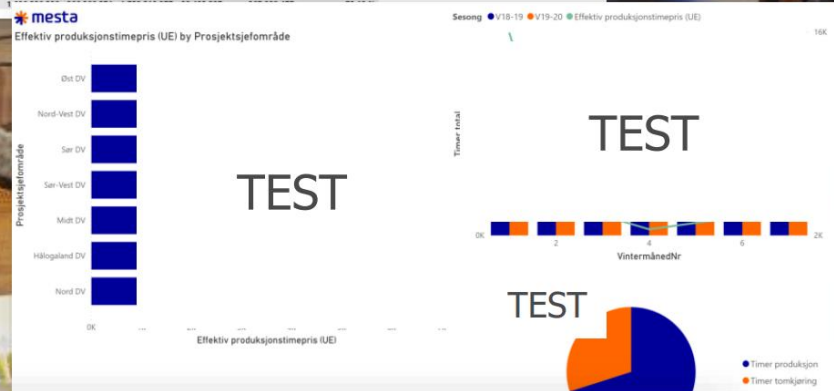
mesta
Effektiv produksjonstimepris (UE) by Prosjektsjefområde

Sesong ● V18-19 ● V19-20 ● Effektiv produksjonstimepris (UE)

16K

Prosjektsjefområde

Øst DV
Nord-Vest DV
Sør DV
Sør-Vest DV
Midt DV
Hålogaland DV
Nord DV

0K

Effektiv produksjonstimepris (UE)

TEST

Timer total

TEST

0K
2
4
6
2K
VintermånedNr

TEST

● Timer produksjon
● Timer tomkjøring